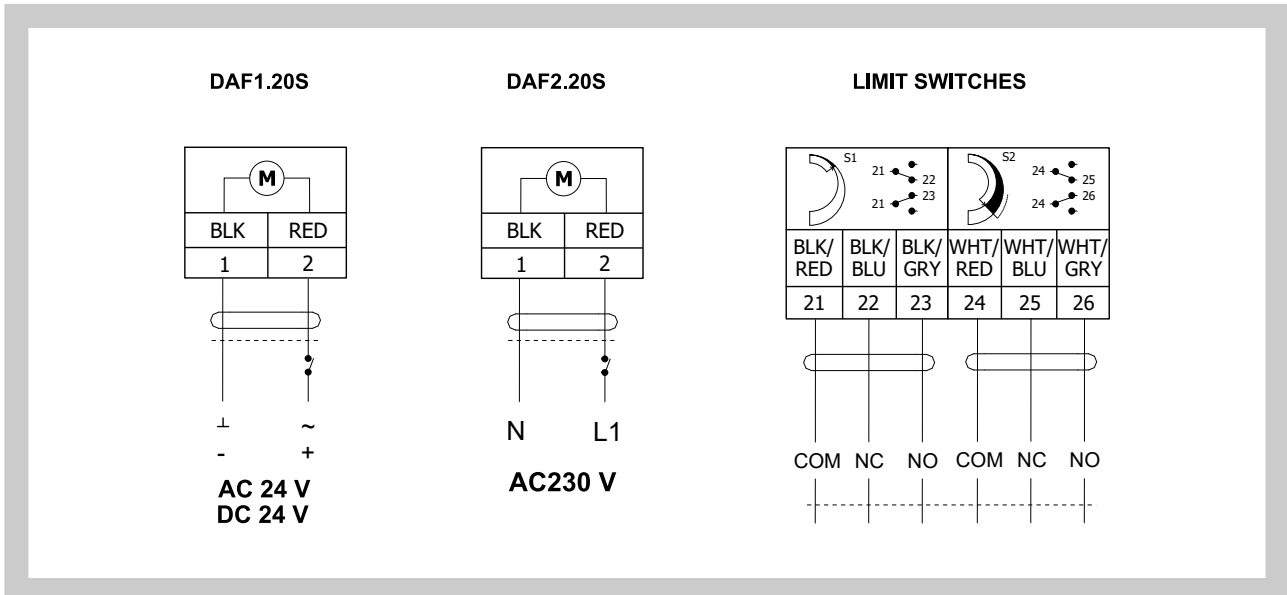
DAF1.20S

M

| BLK | RED |
|---|---|
| 1 | 2 |

⊥
-

~
+

AC 24 V
DC 24 V

DAF2.20S

M

| BLK | RED |
|---|---|
| 1 | 2 |

N L1

AC230 V

LIMIT SWITCHES

S1
21 22
21 23

S2
24 25
24 26

| BLK/ RED | BLK/ BLU | BLK/ GRY | WHT/ RED | WHT/ BLU | WHT/ GRY |
|---|---|---|---|---|---|
| 21 | 22 | 23 | 24 | 25 | 26 |

COM NC NO COM NC NO